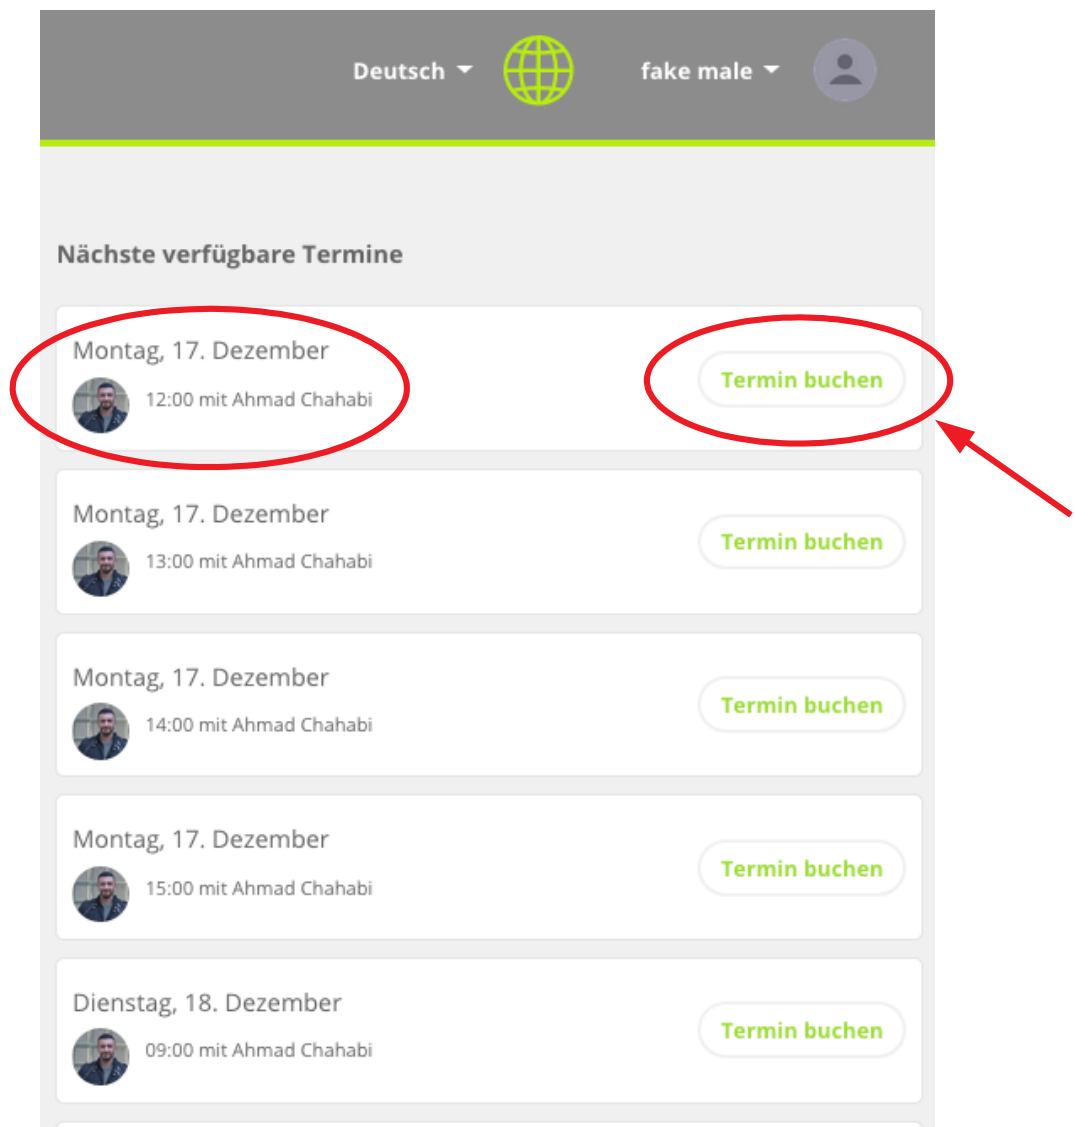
Deutsch fake male

Nächste verfügbare Termine

Montag, 17. Dezember
12:00 mit Ahmad Chahabi
Termin buchen

Montag, 17. Dezember
13:00 mit Ahmad Chahabi
Termin buchen

Montag, 17. Dezember
14:00 mit Ahmad Chahabi
Termin buchen

Montag, 17. Dezember
15:00 mit Ahmad Chahabi
Termin buchen

Dienstag, 18. Dezember
09:00 mit Ahmad Chahabi
Termin buchen